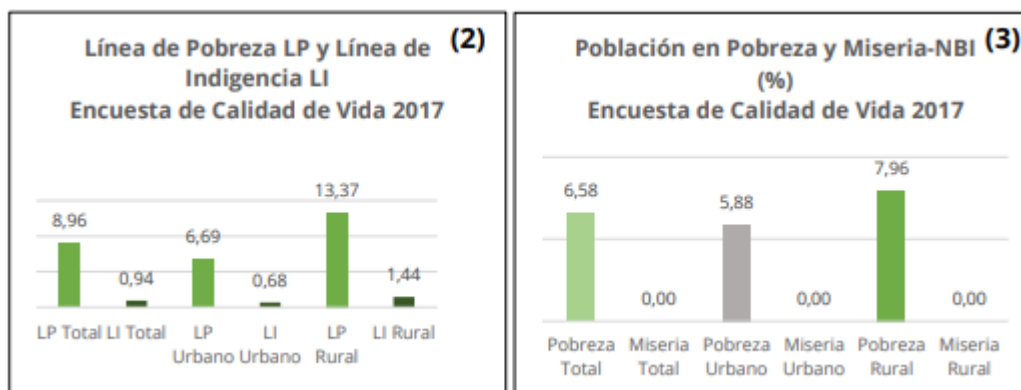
(2)

Línea de Pobreza LP y Línea de Indigencia LI
Encuesta de Calidad de Vida 2017

8,96
0,94
6,69
0,68
13,37
1,44

LP Total
LI Total
LP Urbano
LI Urbano
LP Rural
LI Rural

(3)

Población en Pobreza y Miseria-NBI (%)
Encuesta de Calidad de Vida 2017

6,58
0,00
5,88
0,00
7,96
0,00

Pobreza Total
Miseria Total
Pobreza Urbano
Miseria Urbano
Pobreza Rural
Miseria Rural